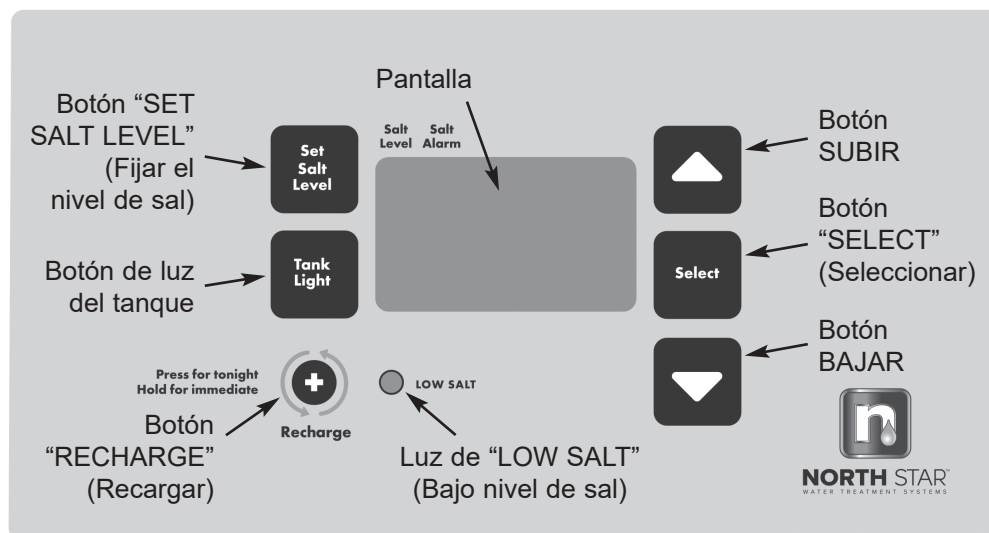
Botón "SET SALT LEVEL" (Fijar el nivel de sal)

Set Salt Level

Pantalla

Salt Level

Salt Alarm

Botón SUBIR

Botón "SELECT" (Seleccionar)

Botón de luz del tanque

Tank Light

Select

Botón BAJAR

Press for tonight
Hold for immediate

Recharge

LOW SALT

Botón "RECHARGE" (Recargar)

Luz de "LOW SALT" (Bajo nivel de sal)

NORTH STAR
WATER TREATMENT SYSTEMS